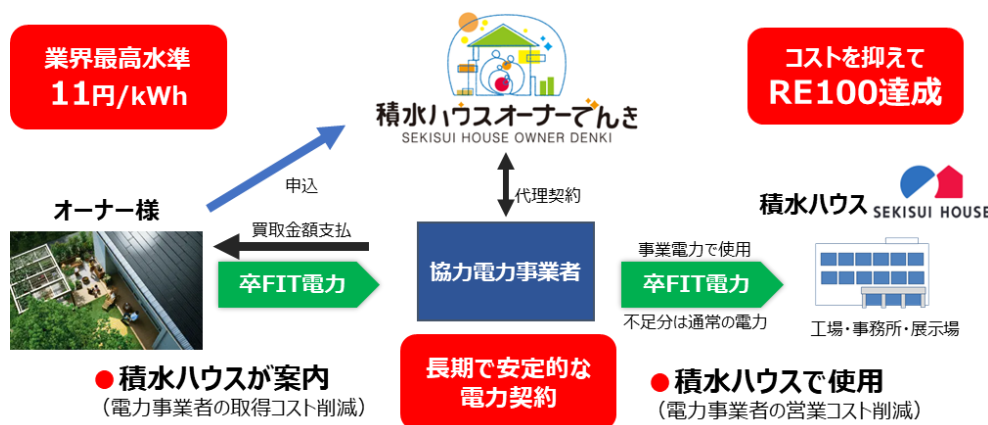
業界最高水準
11円/kWh

積水ハウスオーナーでんき
SEKISUI HOUSE OWNER DENKI

コストを抑えて
RE100達成

申込

代理契約

オーナー様

積水ハウス SEKISUI HOUSE

買取金額支払

卒FIT電力

協力電力事業者

事業電力で使用

卒FIT電力

不足分は通常の電力

工場・事務所・展示場

●積水ハウスが案内
（電力事業者の取得コスト削減）

長期で安定的な
電力契約

●積水ハウスで使用
（電力事業者の営業コスト削減）